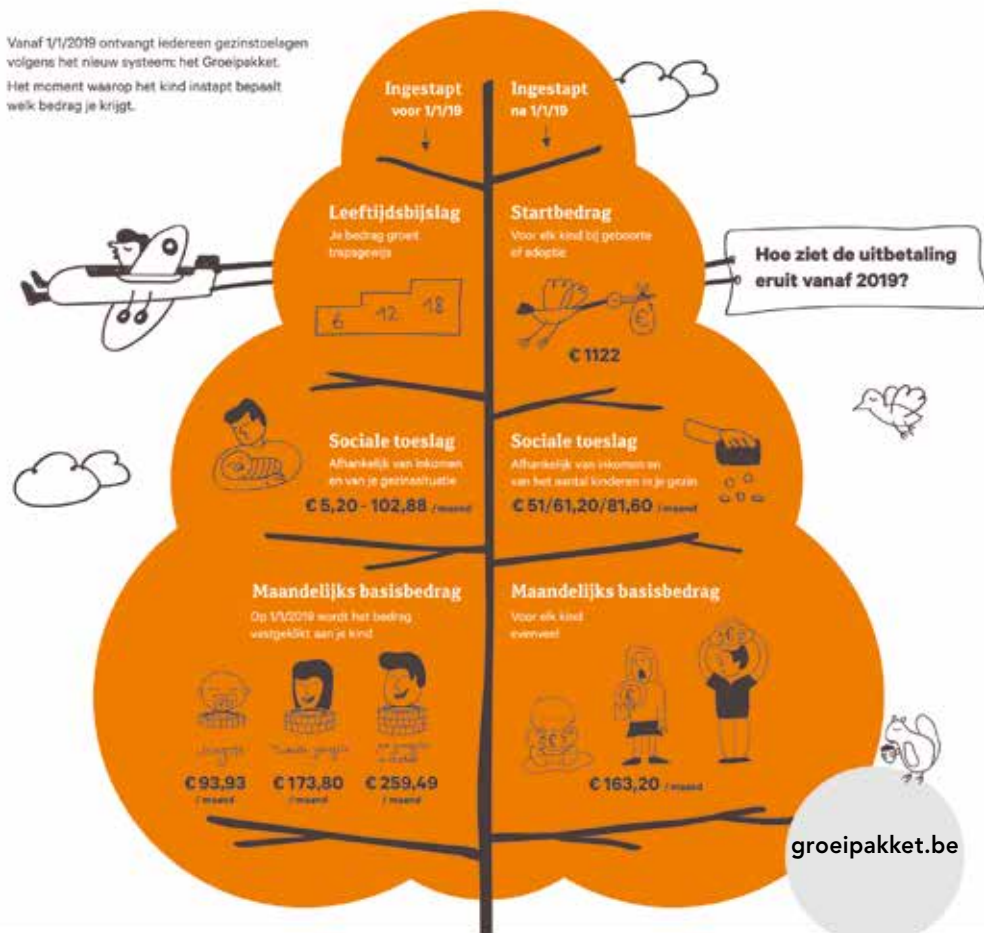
Vanaf 1/1/2019 ontvangt iedereen gezinstoelagen volgens het nieuw systeem: het Groeipakket.

Het moment waarop het kind instapt bepaalt welk bedrag je krijgt.

Ingestapt voor 1/1/19

Ingestapt na 1/1/19

Hoe ziet de uitbetaling eruit vanaf 2019?

Leeftijdsbijslag

Je bedrag groeit trapsgewijs

6 12 18

Startbedrag

Voor elk kind bij geboorte of adoptie

€

€ 1122

Sociale toeslag

Afhankelijk van inkomen en van je gezinssituatie

€ 5,20 - 102,88 / maand

Sociale toeslag

Afhankelijk van inkomen en van het aantal kinderen in je gezin

€ 51/61,20/81,60 / maand

Maandelijks basisbedrag

Op 1/1/2019 wordt het bedrag vastgeklikt aan je kind

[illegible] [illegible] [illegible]

€ 93,93 / maand

€ 173,80 / maand

€ 259,49 / maand

Maandelijks basisbedrag

Voor elk kind evenveel

€ 163,20 / maand

groeipakket.be